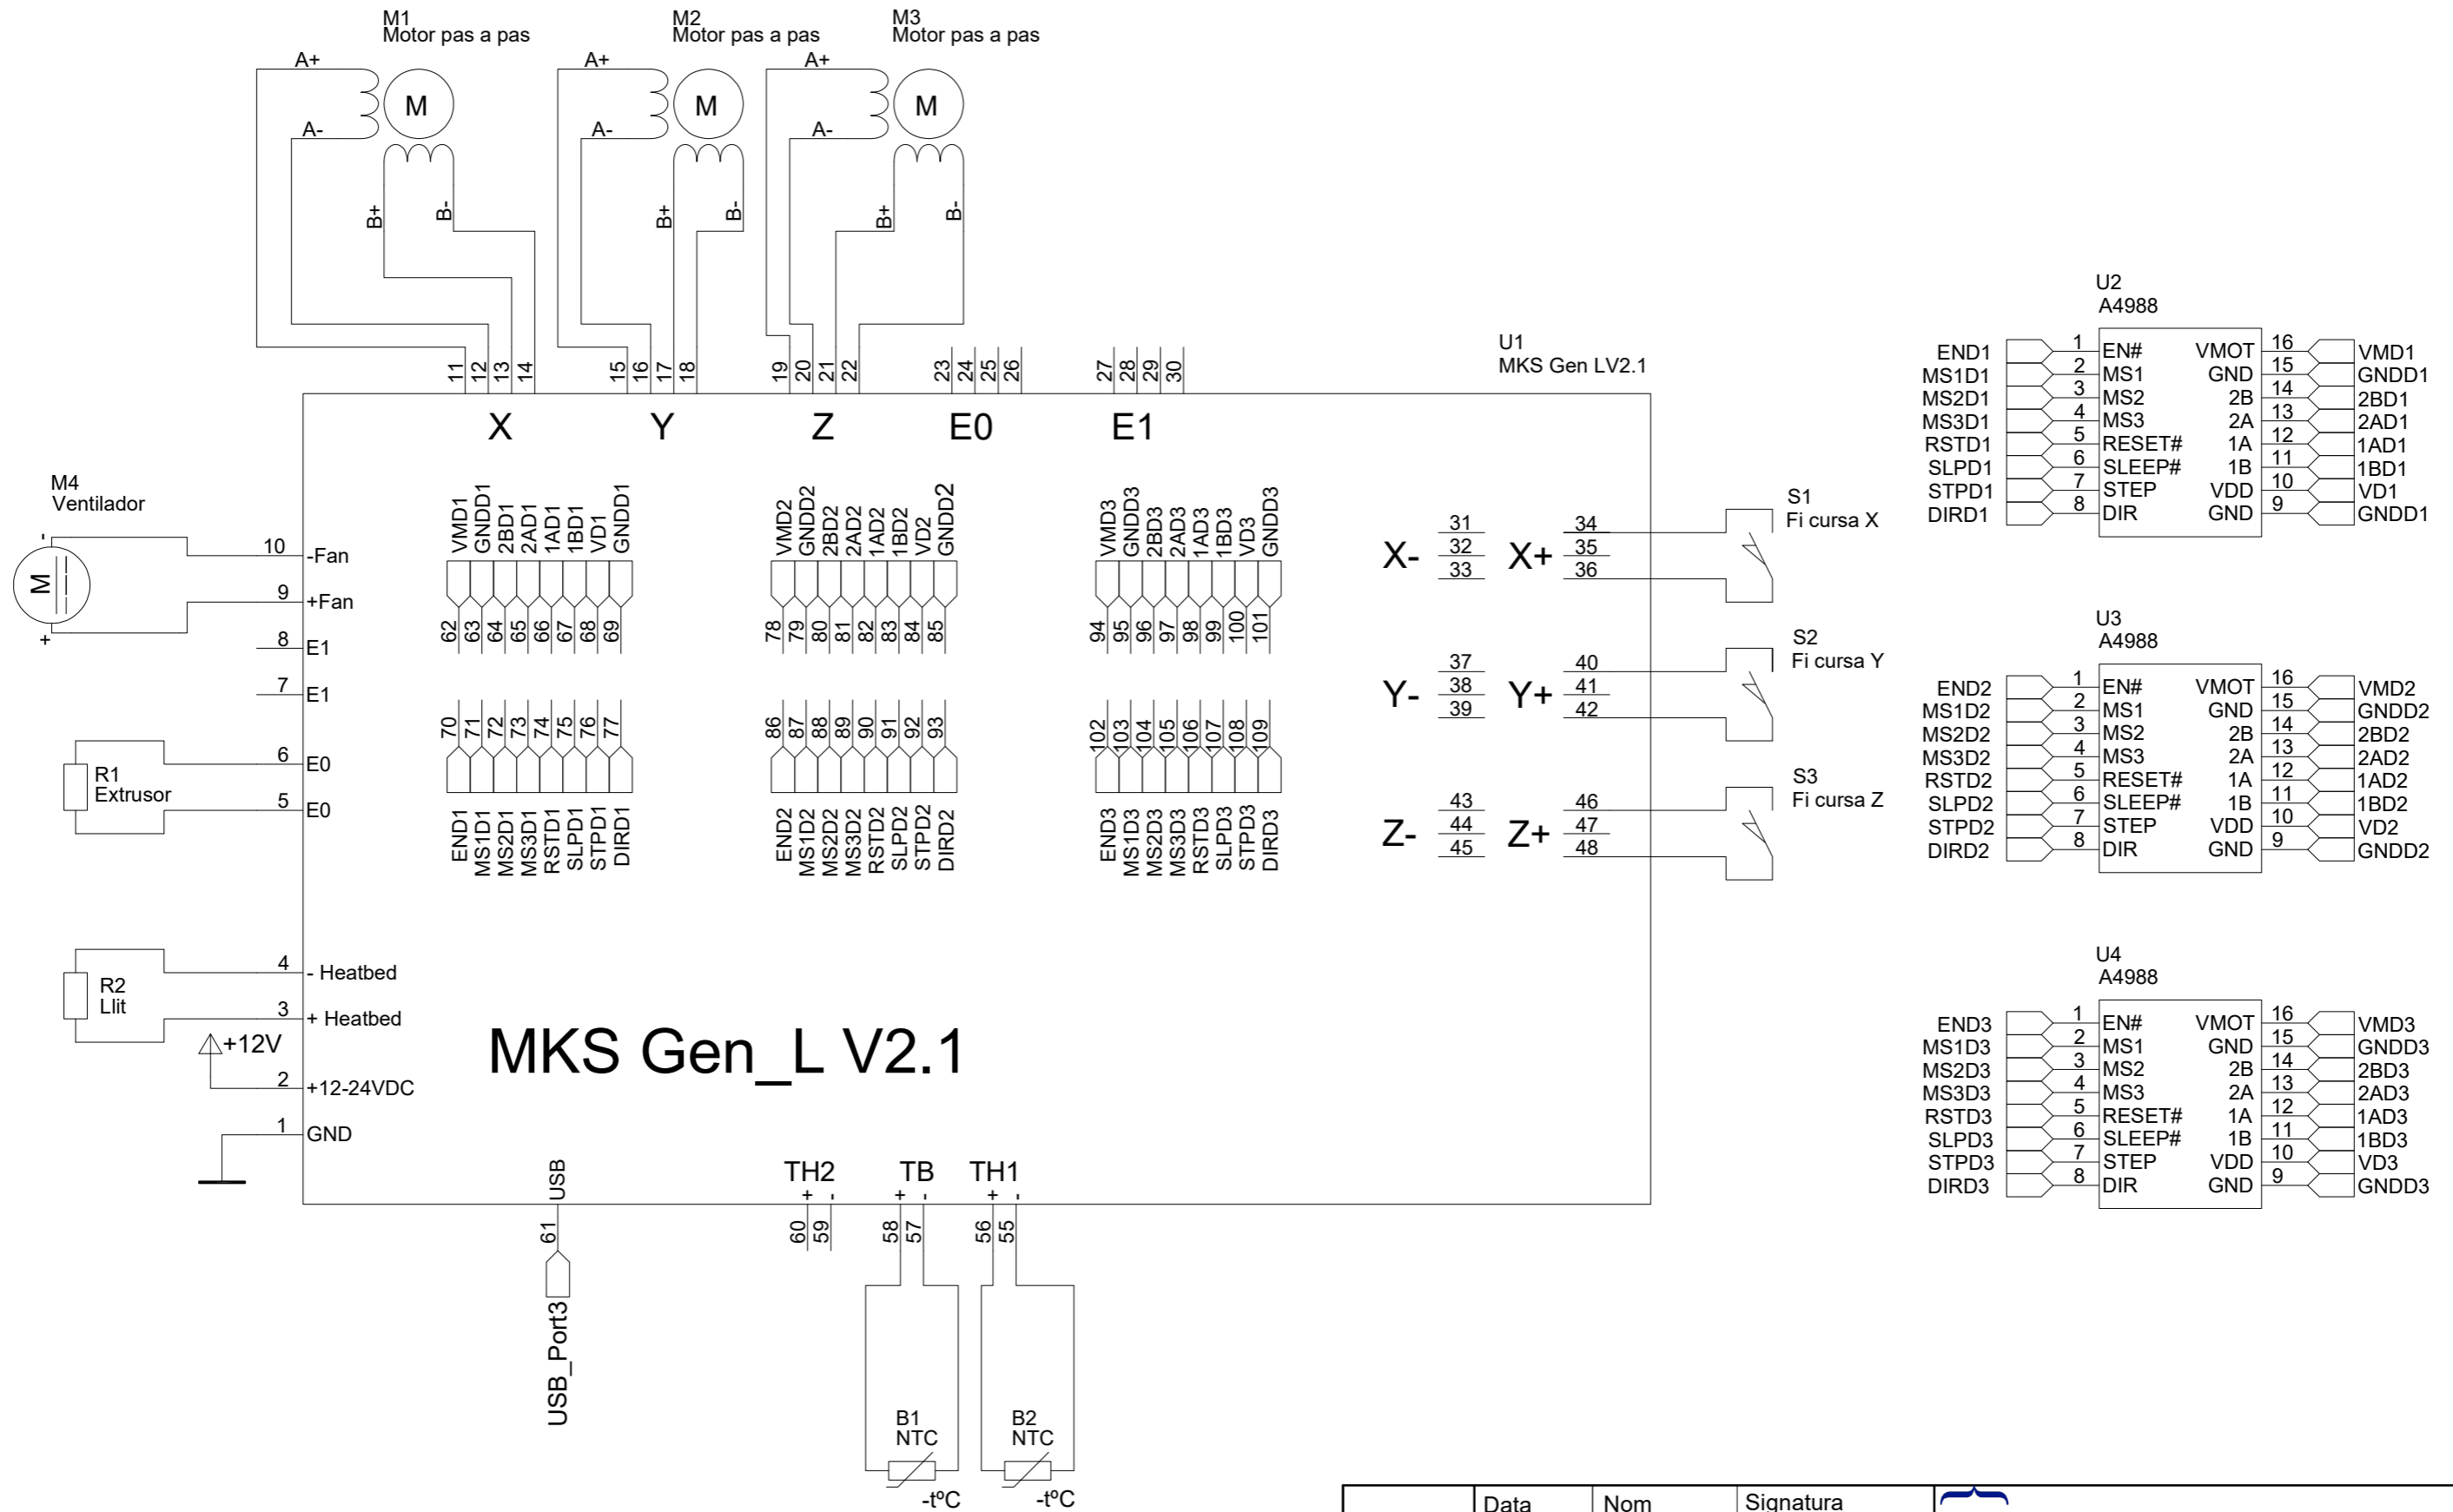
M1
Motor pas a pas
A+
A-
M
B+
B-

M2
Motor pas a pas
A+
A-
M
B+
B-

M3
Motor pas a pas
A+
A-
M
B+
B-

U1
MKS Gen LV2.1

11 12 13 14 15 16 17 18 19 20 21 22 23 24 25 26 27 28 29 30

X Y Z E0 E1

M4
Ventilador
M
-
+

10 -Fan
9 +Fan
8 E1
7 E1
6 E0
5 E0
4 - Heatbed
3 + Heatbed
2 +12-24VDC
1 GND

R1
Extrusor

R2
Llit

+12V

VMD1 GNDD1 2BD1 2AD1 1AD1 1BD1 VD1 GNDD1
62 63 64 65 66 67 68 69
70 71 72 73 74 75 76 77
END1 MS1D1 MS2D1 MS3D1 RSTD1 SLPD1 STPD1 DIRD1

VMD2 GNDD2 2BD2 2AD2 1AD2 1BD2 VD2 GNDD2
78 79 80 81 82 83 84 85
86 87 88 89 90 91 92 93
END2 MS1D2 MS2D2 MS3D2 RSTD2 SLPD2 STPD2 DIRD2

VMD3 GNDD3 2BD3 2AD3 1AD3 1BD3 VD3 GNDD3
94 95 96 97 98 99 100 101
102 103 104 105 106 107 108 109
END3 MS1D3 MS2D3 MS3D3 RSTD3 SLPD3 STPD3 DIRD3

X- 31 32 33 X+ 34 35 36
Y- 37 38 39 Y+ 40 41 42
Z- 43 44 45 Z+ 46 47 48

S1
Fi cursa X
S2
Fi cursa Y
S3
Fi cursa Z

MKS Gen_L V2.1

USB
61
USB_Port3

TH2 + - 60 59
TB + - 58 57
TH1 + - 56 55

B1
NTC
-tºC
B2
NTC
-tºC

U2
A4988
END1 1 EN# VMOT 16 VMD1
MS1D1 2 MS1 GND 15 GNDD1
MS2D1 3 MS2 2B 14 2BD1
MS3D1 4 MS3 2A 13 2AD1
RSTD1 5 RESET# 1A 12 1AD1
SLPD1 6 SLEEP# 1B 11 1BD1
STPD1 7 STEP VDD 10 VD1
DIRD1 8 DIR GND 9 GNDD1

U3
A4988
END2 1 EN# VMOT 16 VMD2
MS1D2 2 MS1 GND 15 GNDD2
MS2D2 3 MS2 2B 14 2BD2
MS3D2 4 MS3 2A 13 2AD2
RSTD2 5 RESET# 1A 12 1AD2
SLPD2 6 SLEEP# 1B 11 1BD2
STPD2 7 STEP VDD 10 VD2
DIRD2 8 DIR GND 9 GNDD2

U4
A4988
END3 1 EN# VMOT 16 VMD3
MS1D3 2 MS1 GND 15 GNDD3
MS2D3 3 MS2 2B 14 2BD3
MS3D3 4 MS3 2A 13 2AD3
RSTD3 5 RESET# 1A 12 1AD3
SLPD3 6 SLEEP# 1B 11 1BD3
STPD3 7 STEP VDD 10 VD3
DIRD3 8 DIR GND 9 GNDD3

| | Data | Nom | Signatura |